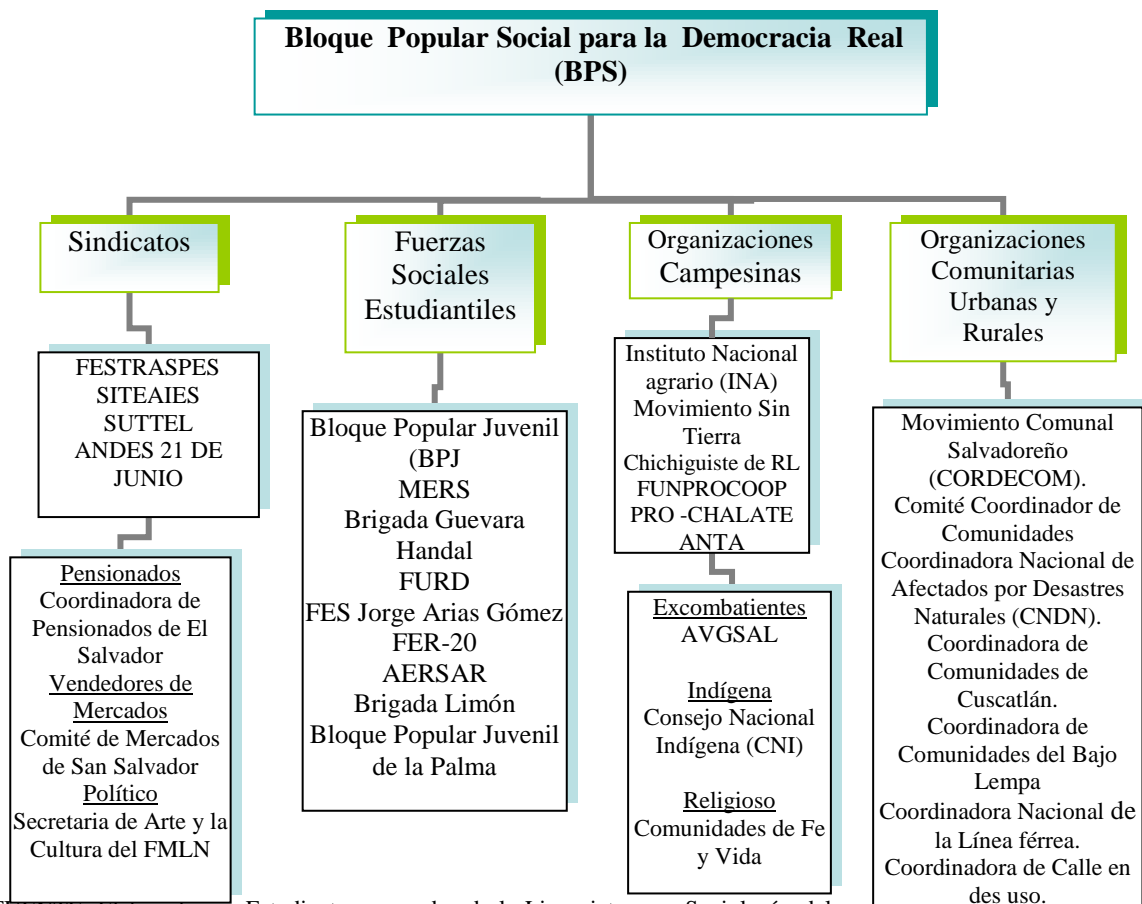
Bloque Popular Social para la Democracia Real (BPS)

Sindicatos

FESTRASPES
SITEAIES
SUTTEL
ANDES 21 DE JUNIO

Pensionados
Coordinadora de Pensionados de El Salvador
Vendedores de Mercados
Comité de Mercados de San Salvador
Político
Secretaria de Arte y la Cultura del FMLN

Fuerzas Sociales Estudiantiles

Bloque Popular Juvenil (BPJ
MERS
Brigada Guevara Handal
FURD
FES Jorge Arias Gómez
FER-20
AERSAR
Brigada Limón
Bloque Popular Juvenil de la Palma

Organizaciones Campesinas

Instituto Nacional agrario (INA)
Movimiento Sin Tierra
Chichiguiste de RL
FUNPROCOOP
PRO -CHALATE
ANTA

Excombatientes
AVGSAL

Indígena
Consejo Nacional Indígena (CNI)

Religioso
Comunidades de Fe y Vida

Organizaciones Comunitarias Urbanas y Rurales

Movimiento Comunal Salvadoreño (CORDECOM).
Comité Coordinador de Comunidades
Coordinadora Nacional de Afectados por Desastres Naturales (CNDN).
Coordinadora de Comunidades de Cuscatlán.
Coordinadora de Comunidades del Bajo Lempa
Coordinadora Nacional de la Línea férrea.
Coordinadora de Calle en des uso.

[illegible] Estudiantes de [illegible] Licenciatura en Sociología del